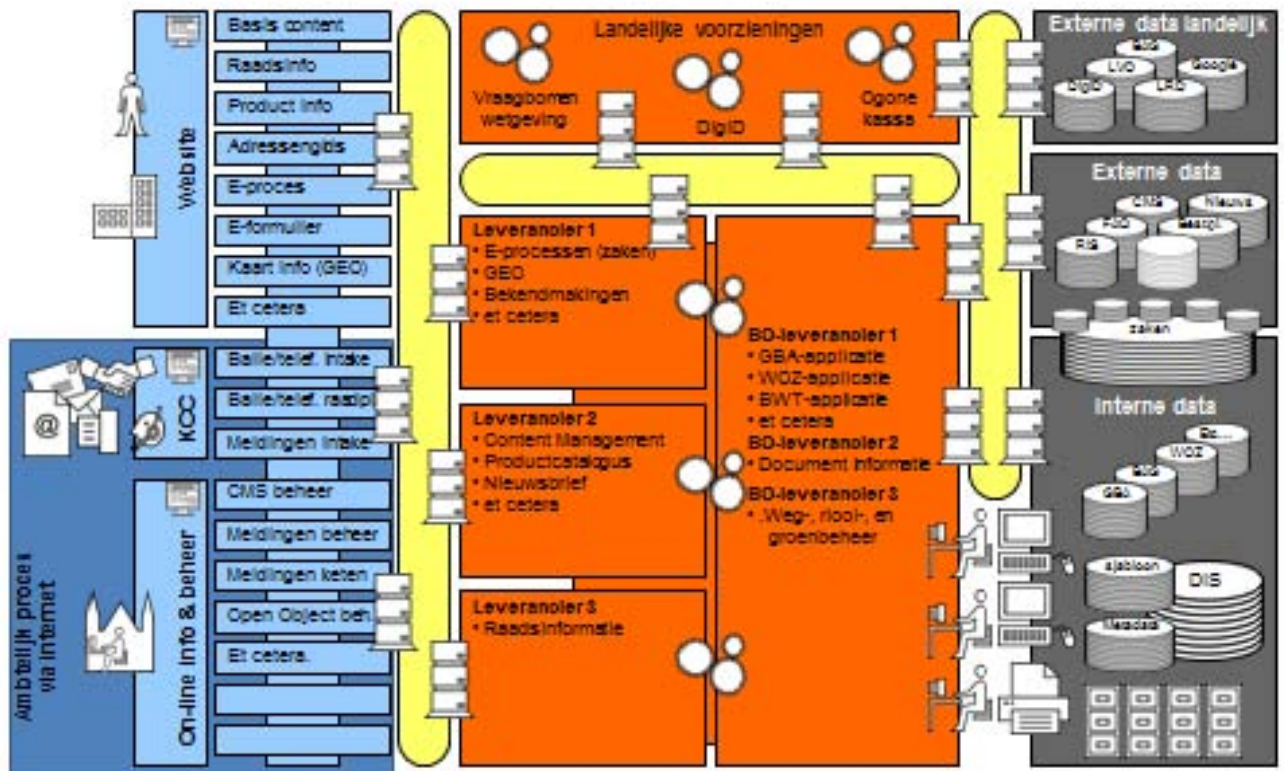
Website

Basis content
Raadsinfo
Product info
Adressengids
E-proces
E-formulier
Kaart info (GEO)
Et cetera

KCC

Balie/telef. intake
Balie/telef. raadpl
Meldingen intake

On-line info & beheer

CMS beheer
Meldingen beheer
Meldingen keten
Open Object beh.
Et cetera.

Ambtelijk proces via internet

Landelijke voorzieningen
Vraagbomen wetgeving
DigiD
Ogone kassa

Leverancier 1
• E-processen (zaken)
• GEO
• Bekendmakingen
• et cetera

Leverancier 2
• Content Management
• Productcatalogus
• Nieuwsbrief
• et cetera

Leverancier 3
• Raadsinformatie

BD-leverancier 1
• GBA-applicatie
• WOZ-applicatie
• BWT-applicatie
• et cetera
BD-leverancier 2
• Document informatie
BD-leverancier 3
• Weg-, riool-, en groenbeheer

Externe data landelijk
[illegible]
LVD
Google
DigiD
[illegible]

Externe data
CMS
Nieuws
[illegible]
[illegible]
RIS
zaken

Interne data
Bz...
WOZ
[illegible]
GBA
sjabloon
DIS
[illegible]